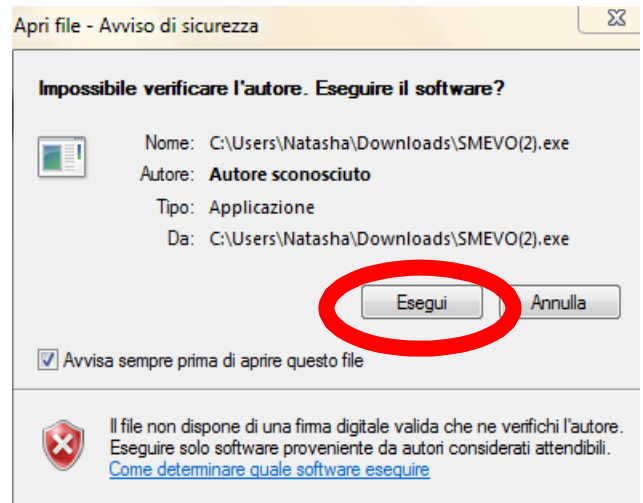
Apri file - Avviso di sicurezza

Impossibile verificare l'autore. Eseguire il software?

Nome: C:\Users\Natasha\Downloads\SMEVO(2).exe

Autore: Autore sconosciuto

Tipo: Applicazione

Da: C:\Users\Natasha\Downloads\SMEVO(2).exe

Esegui

Annulla

Avvisa sempre prima di aprire questo file

Il file non dispone di una firma digitale valida che ne verifichi l'autore. Eseguire solo software proveniente da autori considerati attendibili.

Come determinare quale software eseguire